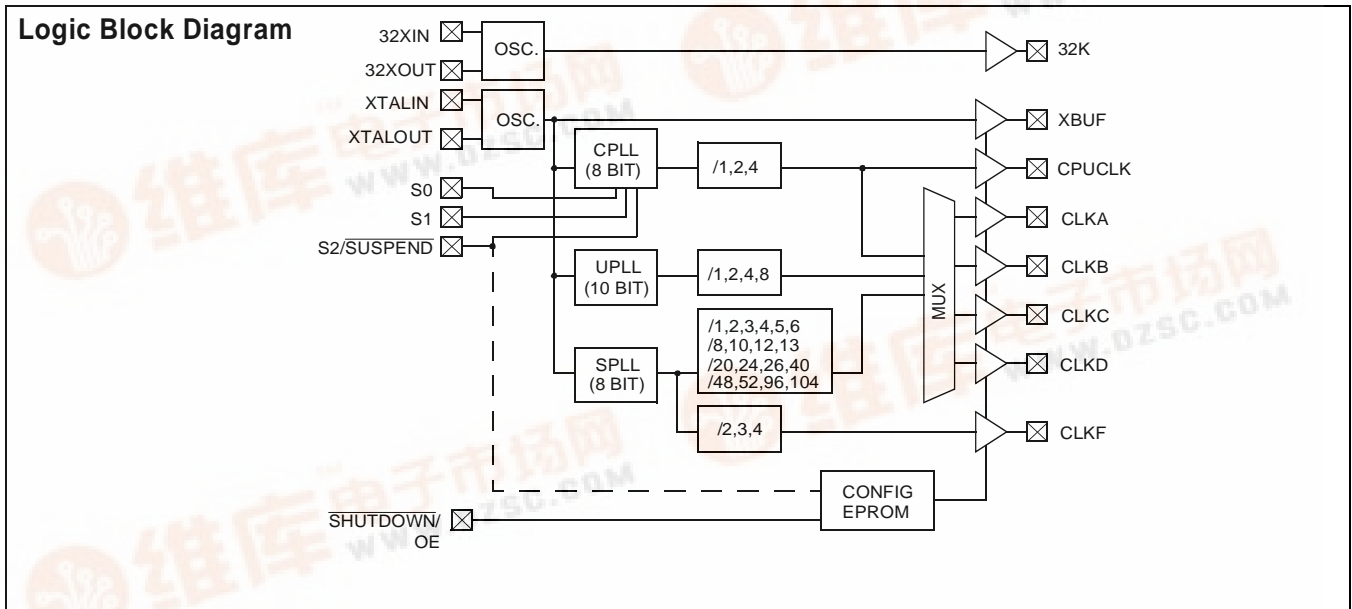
Logic Block Diagram

32XIN
32XOUT
OSC.
32K

XTALIN
XTALOUT
OSC.
XBUF

CPLL (8 BIT)
/1,2,4
CPUCLK

S0
S1
S2/$\overline{\text{SUSPEND}}$

CLKA

UPLL (10 BIT)
/1,2,4,8
CLKB

MUX
CLKC

SPLL (8 BIT)
/1,2,3,4,5,6 /8,10,12,13 /20,24,26,40 /48,52,96,104
CLKD

/2,3,4
CLKF

CONFIG EPROM

$\overline{\text{SHUTDOWN}}$/ OE

维库电子市场网
WWW.DZSC.COM